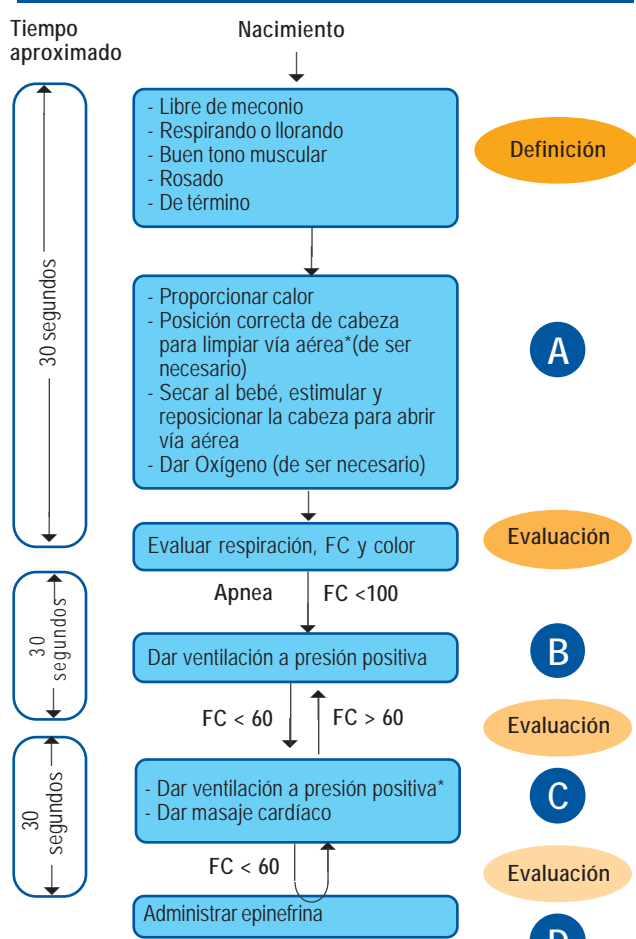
Tiempo aproximado

Nacimiento

- Libre de meconio
- Respirando o llorando
- Buen tono muscular
- Rosado
- De término

Definición

30 segundos

- Proporcionar calor
- Posición correcta de cabeza para limpiar vía aérea*(de ser necesario)
- Secar al bebé, estimular y reposicionar la cabeza para abrir vía aérea
- Dar Oxígeno (de ser necesario)

A

Evaluar respiración, FC y color

Evaluación

30 segundos

Apnea

FC <100

Dar ventilación a presión positiva

B

FC < 60

FC > 60

Evaluación

30 segundos

- Dar ventilación a presión positiva*
- Dar masaje cardíaco

C

FC < 60

Evaluación

Administrar epinefrina

D